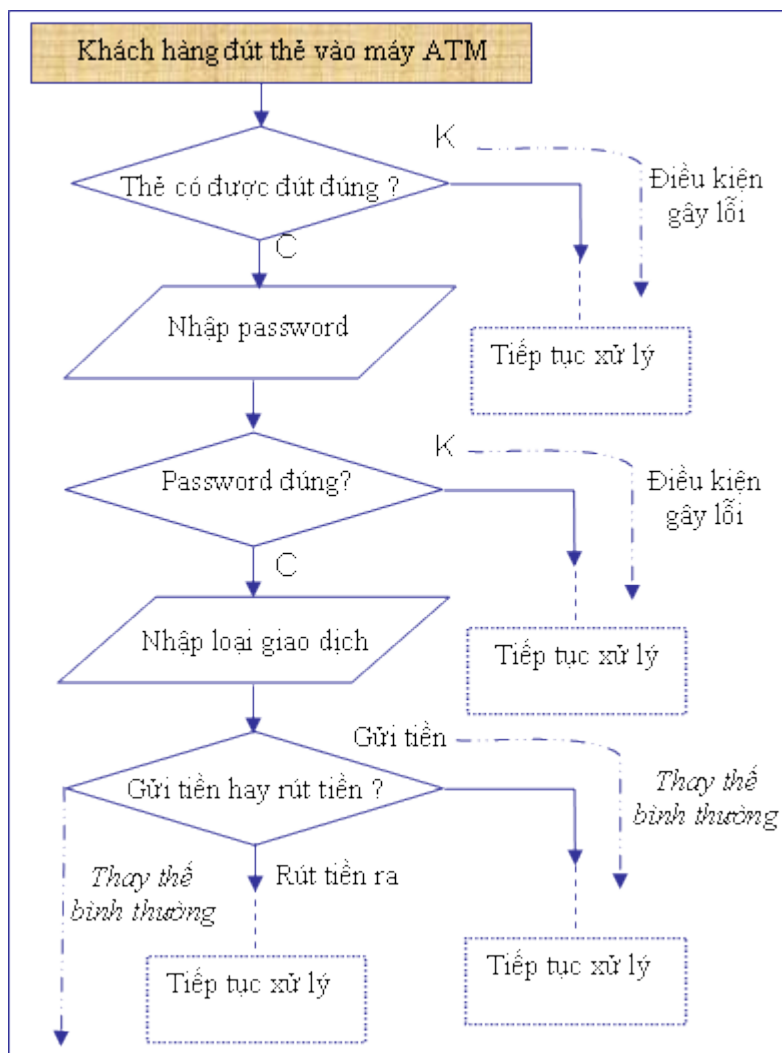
Khách hàng đút thẻ vào máy ATM

Thẻ có được đút đúng ?

K

Điều kiện gây lỗi

C

Nhập password

Tiếp tục xử lý

Password đúng?

K

Điều kiện gây lỗi

C

Nhập loại giao dịch

Tiếp tục xử lý

Gửi tiền

Thay thế bình thường

Gửi tiền hay rút tiền ?

Thay thế bình thường

Rút tiền ra

Tiếp tục xử lý

Tiếp tục xử lý